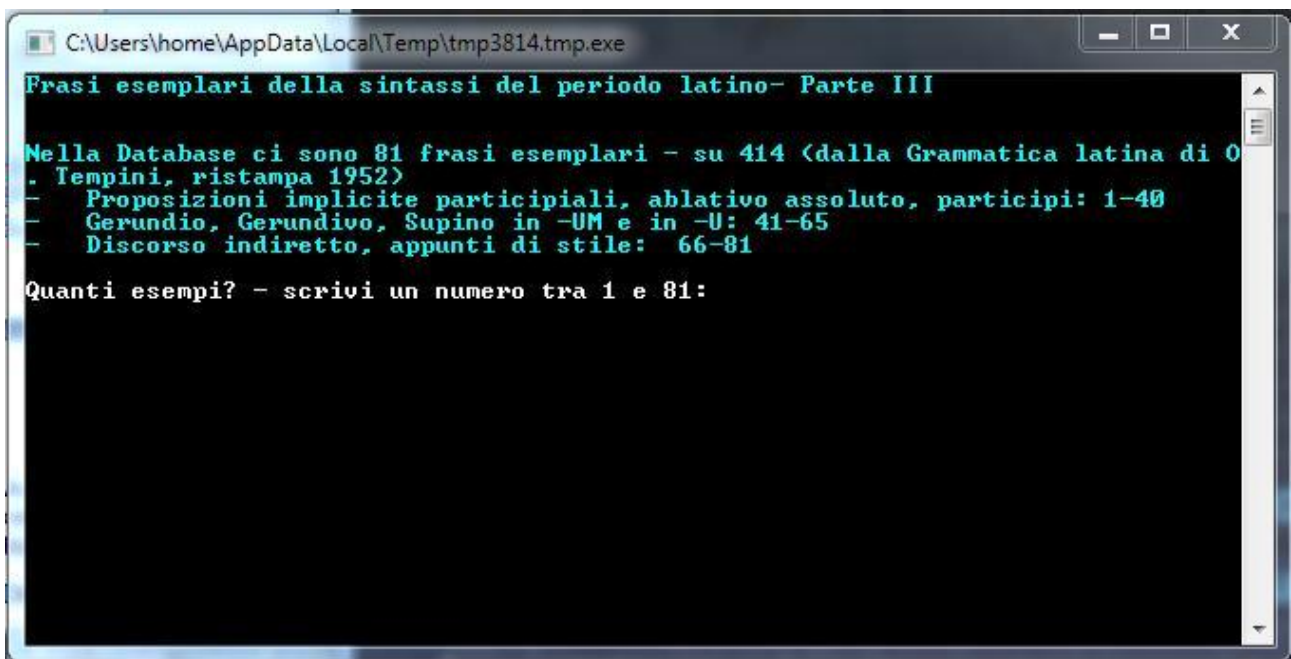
C:\Users\home\AppData\Local\Temp\tmp3814.tmp.exe

Frasi esemplari della sintassi del periodo latino- Parte III

Nella Database ci sono 81 frasi esemplari - su 414 (dalla Grammatica latina di O. Tempini, ristampa 1952)
- Proposizioni implicite participiali, ablativo assoluto, participi: 1-40
- Gerundio, Gerundivo, Supino in -UM e in -U: 41-65
- Discorso indiretto, appunti di stile: 66-81

Quanti esempi? - scrivi un numero tra 1 e 81: